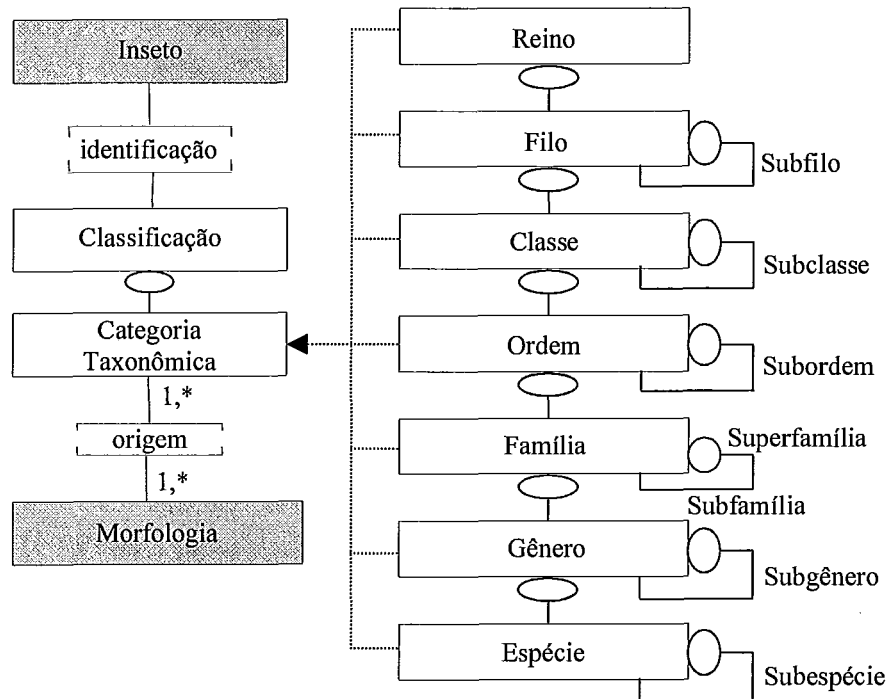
Inseto

identificação

Classificação

Categoria Taxonômica

1,*

origem

1,*

Morfologia

Reino

Filo

Subfilo

Classe

Subclasse

Ordem

Subordem

Família

Superfamília

Subfamília

Gênero

Subgênero

Espécie

Subespécie